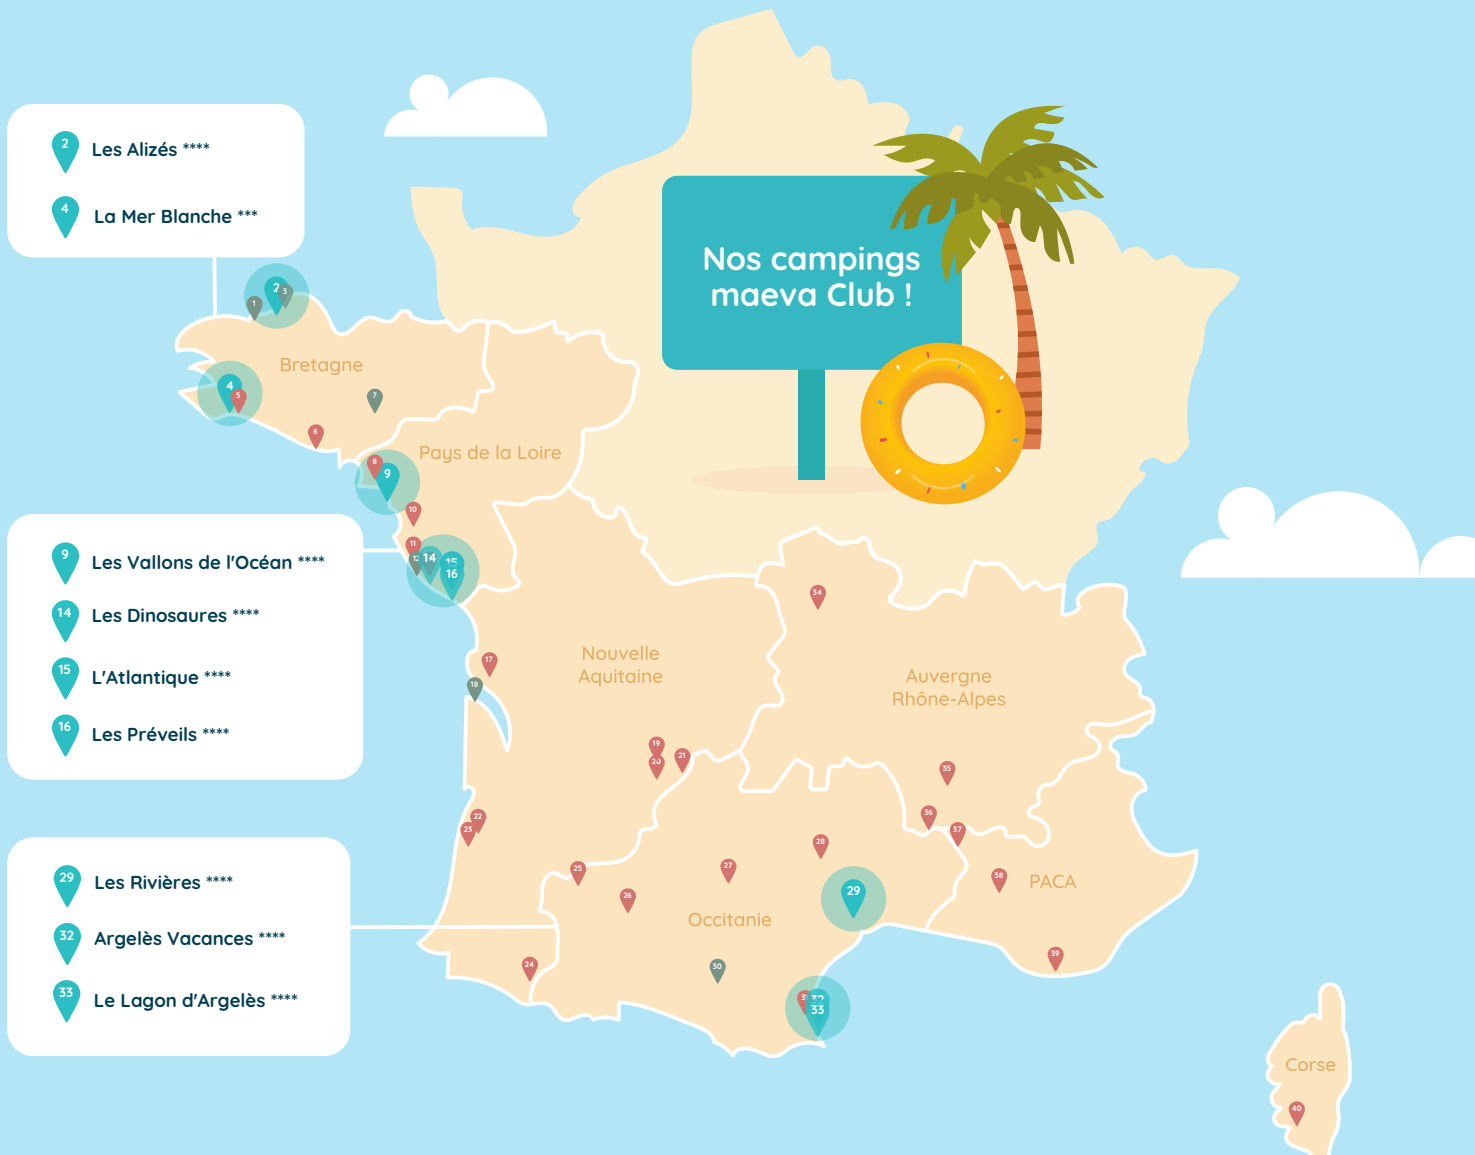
2 Les Alizés ****
4 La Mer Blanche ***

Nos campings maeva Club !

1 2 3
Bretagne
4 5
7
6
Pays de la Loire
8 9
10

9 Les Vallons de l'Océan ****
14 Les Dinosaures ****
15 L'Atlantique ****
16 Les Préveils ****

11 12 14 15 16
17
18
Nouvelle Aquitaine
34
Auvergne Rhône-Alpes
19 20 21
35
22 23
36 37
28
27
25
26
29
38
PACA
Occitanie
24
30
39
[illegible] 32 33

29 Les Rivières ****
32 Argelès Vacances ****
33 Le Lagon d'Argelès ****

Corse
40